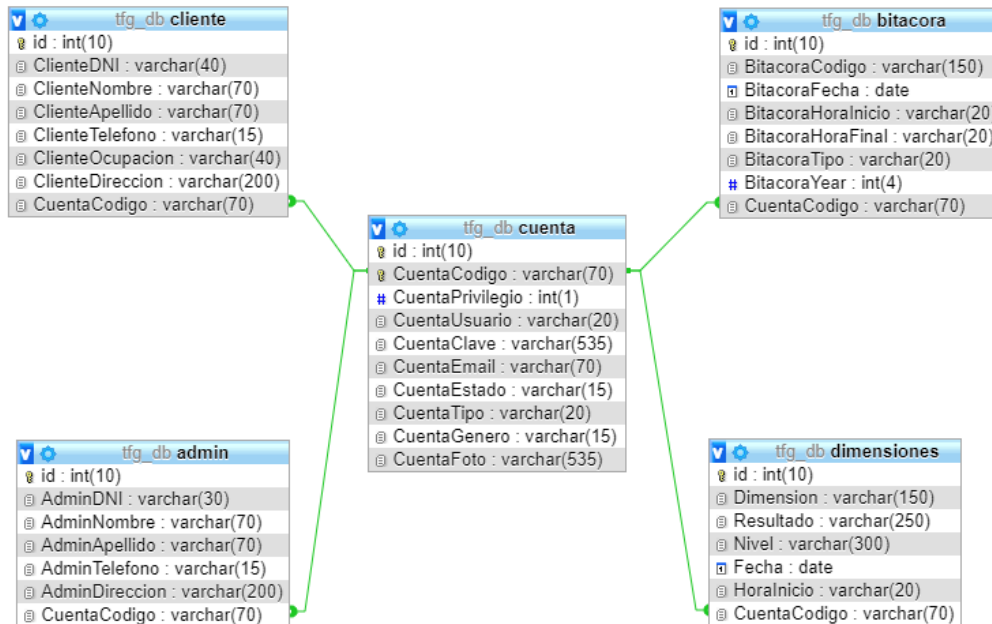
tfg_db cliente
id : int(10)
ClienteDNI : varchar(40)
ClienteNombre : varchar(70)
ClienteApellido : varchar(70)
ClienteTelefono : varchar(15)
ClienteOcupacion : varchar(40)
ClienteDireccion : varchar(200)
CuentaCodigo : varchar(70)

tfg_db bitacora
id : int(10)
BitacoraCodigo : varchar(150)
BitacoraFecha : date
BitacoraHoraInicio : varchar(20
BitacoraHoraFinal : varchar(20)
BitacoraTipo : varchar(20)
BitacoraYear : int(4)
CuentaCodigo : varchar(70)

tfg_db cuenta
id : int(10)
CuentaCodigo : varchar(70)
CuentaPrivilegio : int(1)
CuentaUsuario : varchar(20)
CuentaClave : varchar(535)
CuentaEmail : varchar(70)
CuentaEstado : varchar(15)
CuentaTipo : varchar(20)
CuentaGenero : varchar(15)
CuentaFoto : varchar(535)

tfg_db admin
id : int(10)
AdminDNI : varchar(30)
AdminNombre : varchar(70)
AdminApellido : varchar(70)
AdminTelefono : varchar(15)
AdminDireccion : varchar(200)
CuentaCodigo : varchar(70)

tfg_db dimensiones
id : int(10)
Dimension : varchar(150)
Resultado : varchar(250)
Nivel : varchar(300)
Fecha : date
HoraInicio : varchar(20)
CuentaCodigo : varchar(70)